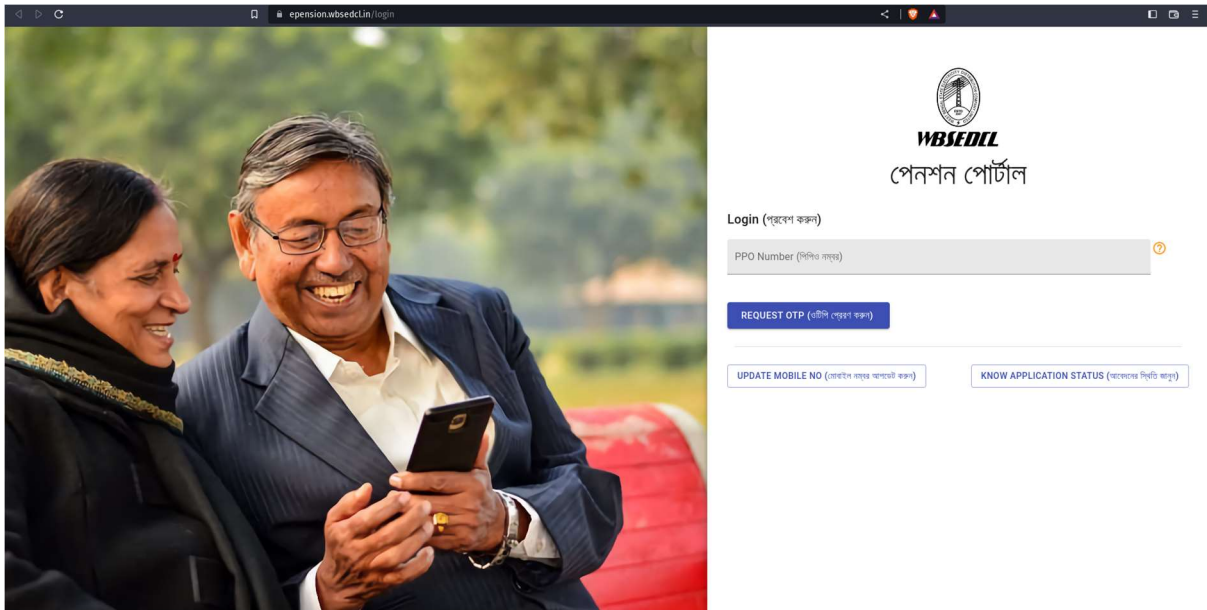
epension.wbsedcl.in/login

WBSEDCL
পেনশন পোর্টাল

Login (প্রবেশ করুন)

PPO Number (পিপিও নম্বর)

REQUEST OTP (ওটিপি প্রেরণ করুন)

UPDATE MOBILE NO (মোবাইল নম্বর আপডেট করুন)

KNOW APPLICATION STATUS (আবেদনের স্থিতি জানুন)